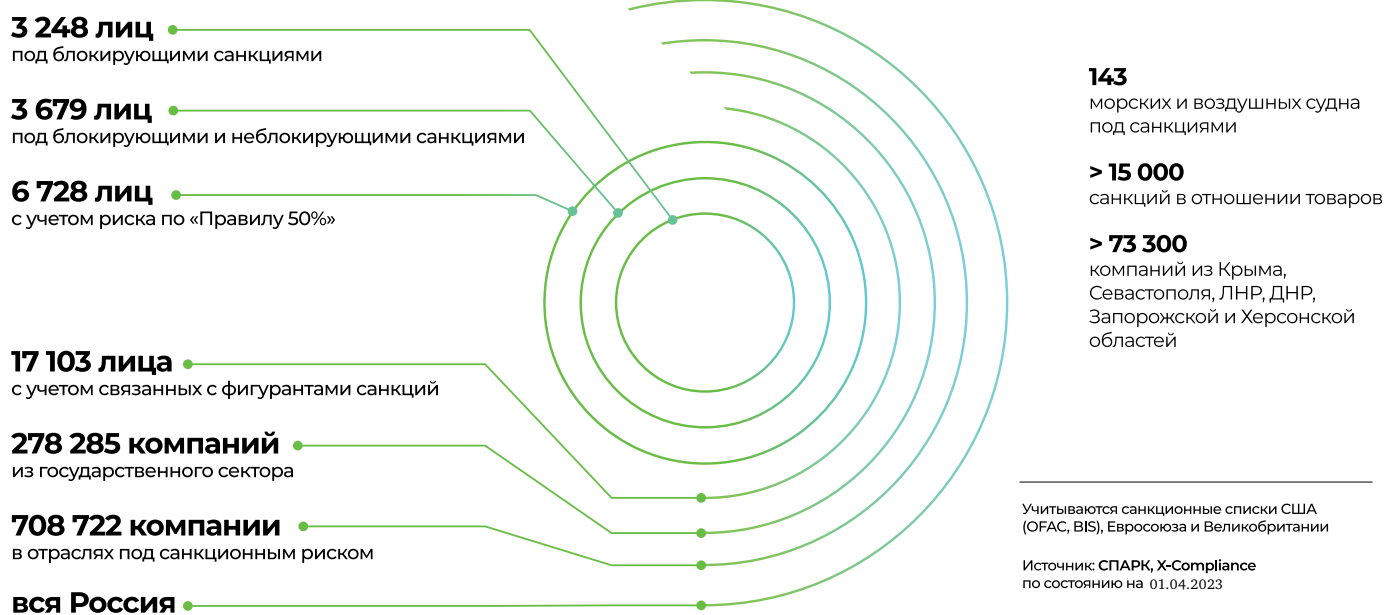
3 248 лиц
под блокирующими санкциями

3 679 лиц
под блокирующими и неблокирующими санкциями

6 728 лиц
с учетом риска по «Правилу 50%»

17 103 лица
с учетом связанных с фигурантами санкций

278 285 компаний
из государственного сектора

708 722 компании
в отраслях под санкционным риском

вся Россия

143
морских и воздушных судна под санкциями

> 15 000
санкций в отношении товаров

> 73 300
компаний из Крыма, Севастополя, ЛНР, ДНР, Запорожской и Херсонской областей

Учитываются санкционные списки США (OFAC, BIS), Евросоюза и Великобритании

Источник: СПАРК, X-Compliance
по состоянию на 01.04.2023